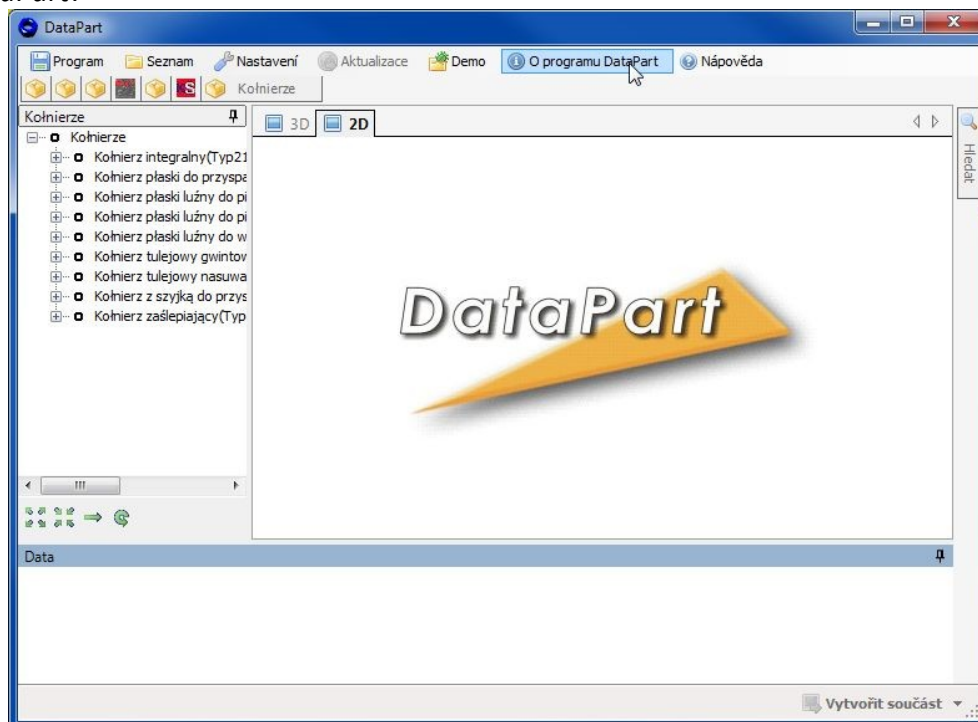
DataPart

Program Seznam Nastavení Aktualizace Demo O programu DataPart Nápověda

Kołnierze

Kołnierze

3D 2D

Kołnierze
Kołnierz integralny(Typ21
Kołnierz płaski do przyspa
Kołnierz płaski luźny do pi
Kołnierz płaski luźny do pi
Kołnierz płaski luźny do w
Kołnierz tulejowy gwintov
Kołnierz tulejowy nasuwa
Kołnierz z szyjką do przys
Kołnierz zaślepiający(Typ

DataPart

Hledat

Data

Vytvořit součást